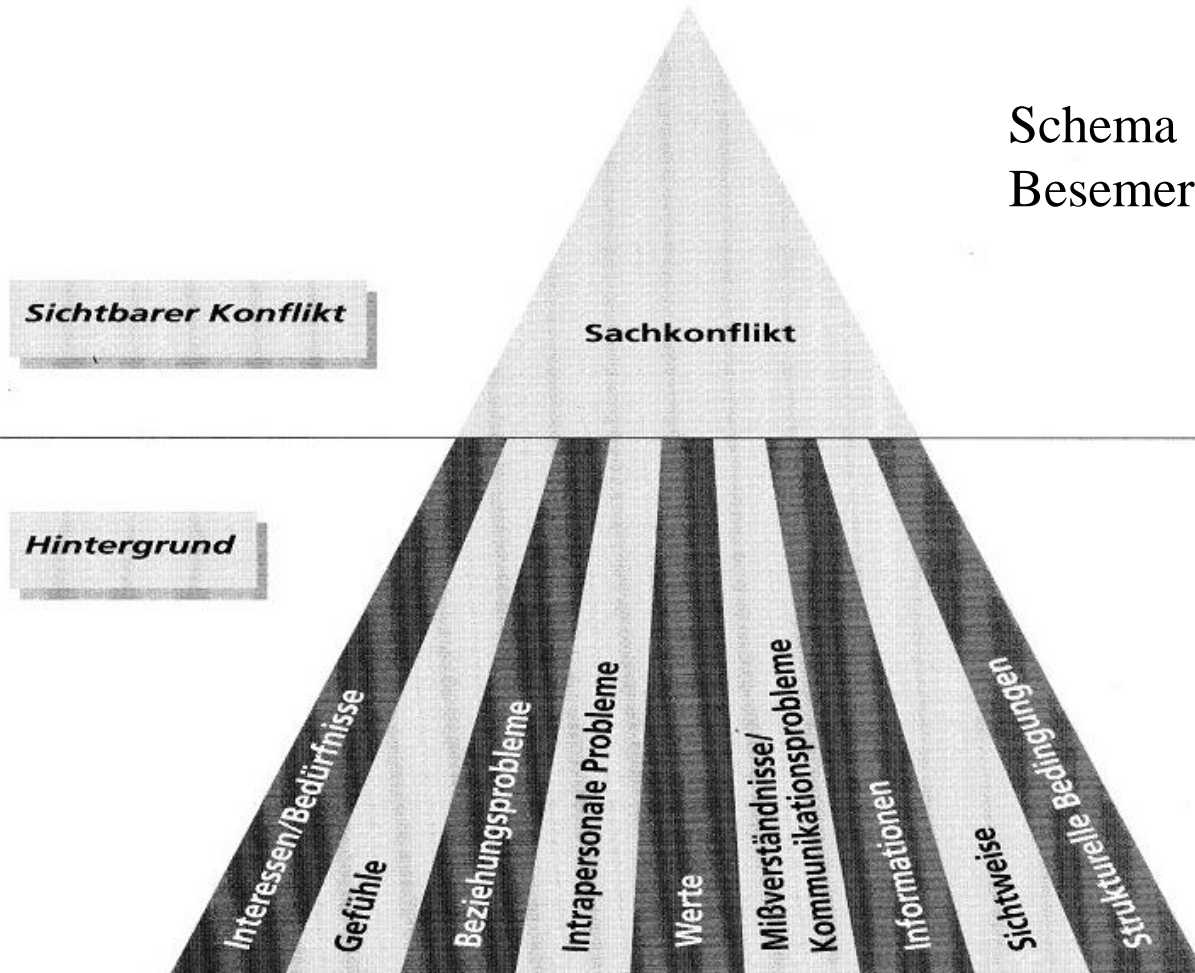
Schema
Besemer

Sichtbarer Konflikt

Sachkonflikt

Hintergrund

Interessen/Bedürfnisse

Gefühle

Beziehungsprobleme

Intrapersonale Probleme

Werte

Mißverständnisse/
Kommunikationsprobleme

Informationen

Sichtweise

Strukturelle Bedingungen